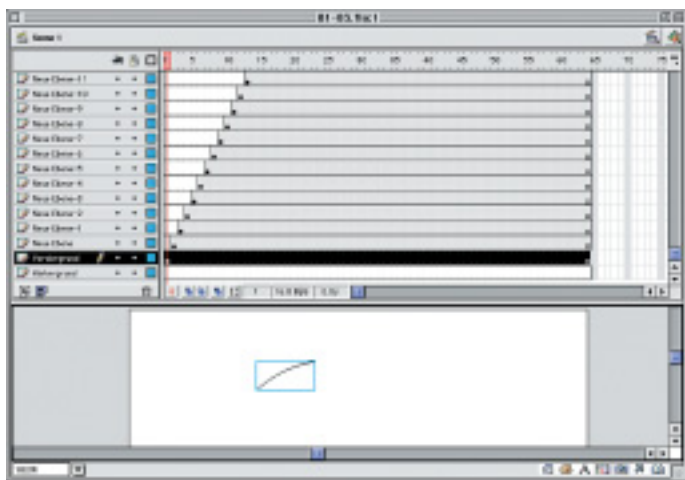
01-03.fla:1

Szene 1

Neue Ebene 11
Neue Ebene 10
Neue Ebene 9
Neue Ebene 8
Neue Ebene 7
Neue Ebene 6
Neue Ebene 5
Neue Ebene 4
Neue Ebene 3
Neue Ebene 2
Neue Ebene 1
Neue Ebene
Vordergrund
Hintergrund

1 5 10 15 20 25 30 35 40 45 50 55 60 65 70 75

1 12.0 fps 0.0s

100%